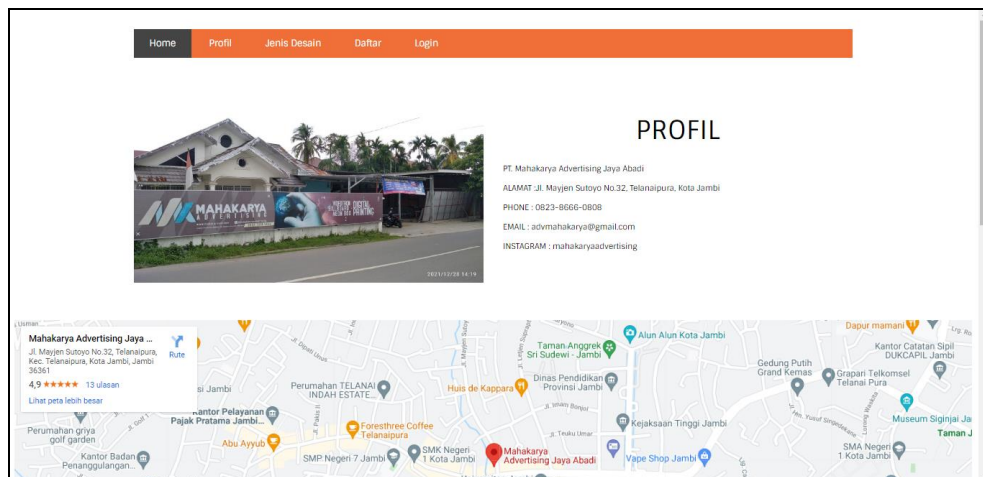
Home Profil Jenis Desain Daftar Login

MAHAKARYA

2021/12/28 14:19

PROFIL

PT. Mahakarya Advertising Jaya Abadi

ALAMAT :Jl. Mayjen Sutoyo No.32, Telanaipura, Kota Jambi

PHONE : 0823-8666-0808

EMAIL : advmahakarya@gmail.com

INSTAGRAM : mahakaryaadvertising

Mahakarya Advertising Jaya ...
Jl. Mayjen Sutoyo No.32, Telanaipura, Kec. Telanaipura, Kota Jambi, Jambi 36361
4,9 ★★★★★ 13 ulasan
Lihat peta lebih besar
Rute

Taman Anggrek Sri Sudewi - Jambi
Alun Alun Kota Jambi
Dapur mamani
Kantor Catatan Sipil DUKCAPIL Jambi
Gedung Putih Grand Kemas
Grapari Telkomsel Telanai Pura
Perumahan TELANAI INDAH ESTATE
Huis de Kappara
Dinas Pendidikan Provinsi Jambi
si Jambi
Kantor Pelayanan Pajak Pratama Jambi...
Foresthree Coffee Telanaipura
Kejaksaan Tinggi Jambi
Museum Siginjai Ja
Taman J
Perumahan griya golf garden
Abu Ayyub
SMK Negeri 1 Kota Jambi
Mahakarya Advertising Jaya Abadi
Vape Shop Jambi
SMA Negeri 1 Kota Jambi
Kantor Badan Penanggulangan...
SMP Negeri 7 Jambi
Jl. Teuku Umar
Jl. Imam Bonjol